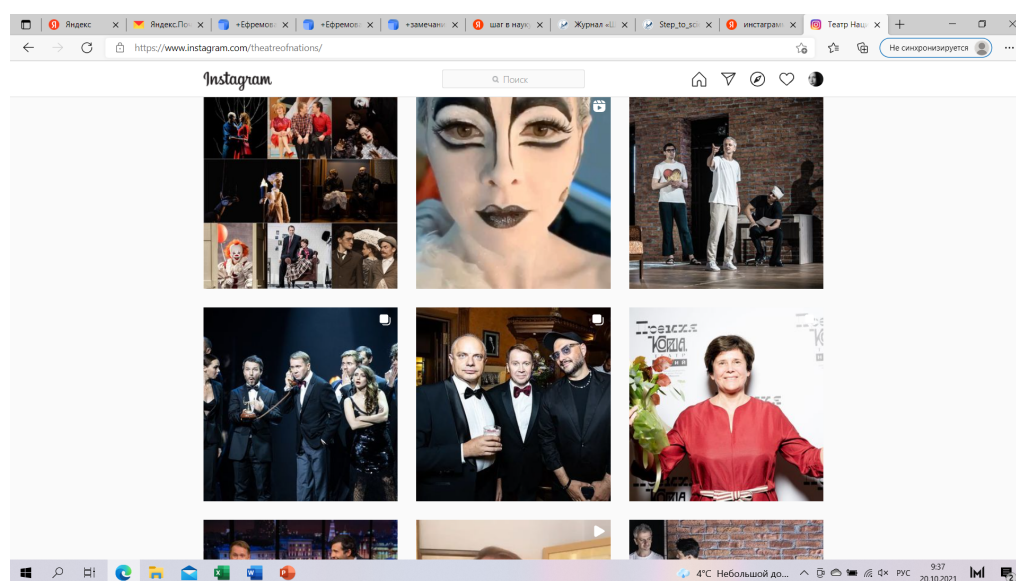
Яндекс
Яндекс.По
+Ефремов
+Ефремов
+замечан
шаг в наук
Журнал «Ш
Step_to_sc
инстаграм
Театр Наш
https://www.instagram.com/theatreofnations/
Не синхронизируется
Instagram
Поиск
Поэзия
4°C Небольшой до...
РУС
9:37
20.10.2021